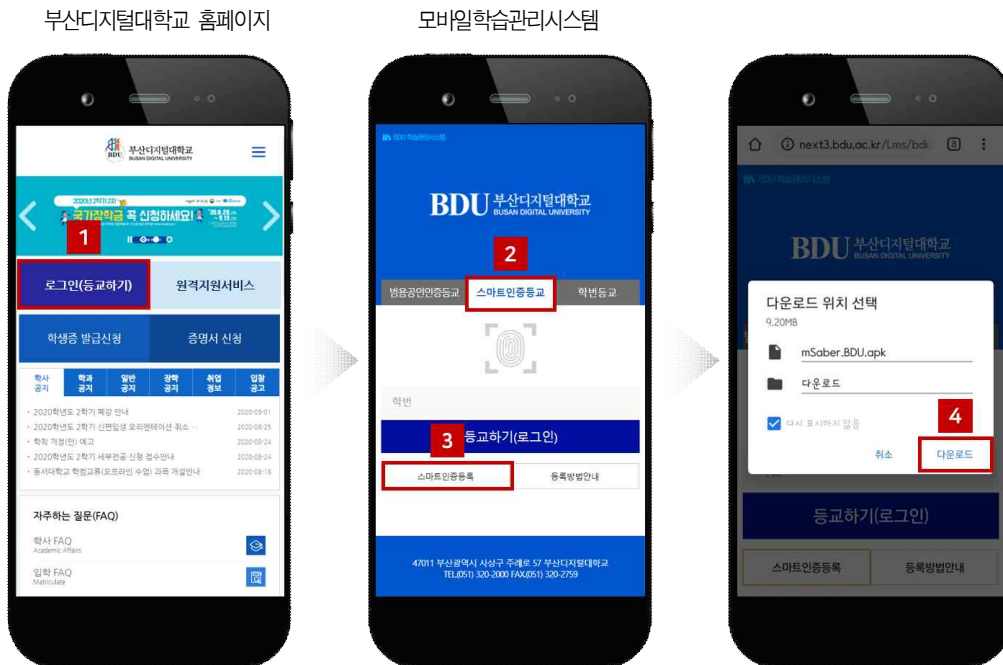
부산디지털대학교 홈페이지

모바일학습관리시스템

부산디지털대학교
BUSAN DIGITAL UNIVERSITY

2020년 2학기 2차
국가장학금 꼭 신청하세요!

1

로그인(등교하기)

원격지원서비스

학생증 발급신청

증명서 신청

학사 공지

학과 공지

일반 공지

장학 공지

취업 정보

입찰 공고

· 2020학년도 2학기 폐강 안내 2020-09-01

· 2020학년도 2학기 신편입생 오리엔테이션 취소 ... 2020-08-25

· 학칙 개정(안) 예고 2020-08-24

· 2020학년도 2학기 세부전공 신청 접수안내 2020-08-24

· 동서대학교 학점교류(오프라인 수업) 과목 개설안내 2020-08-18

자주하는 질문(FAQ)

학사 FAQ
Academic Affairs

입학 FAQ
Matriculate

BDU 모바일학습관리시스템

BDU 부산디지털대학교
BUSAN DIGITAL UNIVERSITY

2

범용공인인증등교

스마트인증등교

학번등교

학번

3

등교하기(로그인)

스마트인증등록

등록방법안내

47011 부산광역시 사상구 주례로 57 부산디지털대학교
TEL.(051) 320-2000 FAX.(051) 320-2759

next3.bdu.ac.kr/Lms/bdu

BDU 모바일학습관리시스템

BDU 부산디지털대학교
BUSAN DIGITAL UNIVERSITY

다운로드 위치 선택
9.20MB

mSaber.BDU.apk

다운로드

4

다시 표시하지 않음

취소

다운로드

등교하기(로그인)

스마트인증등록

등록방법안내